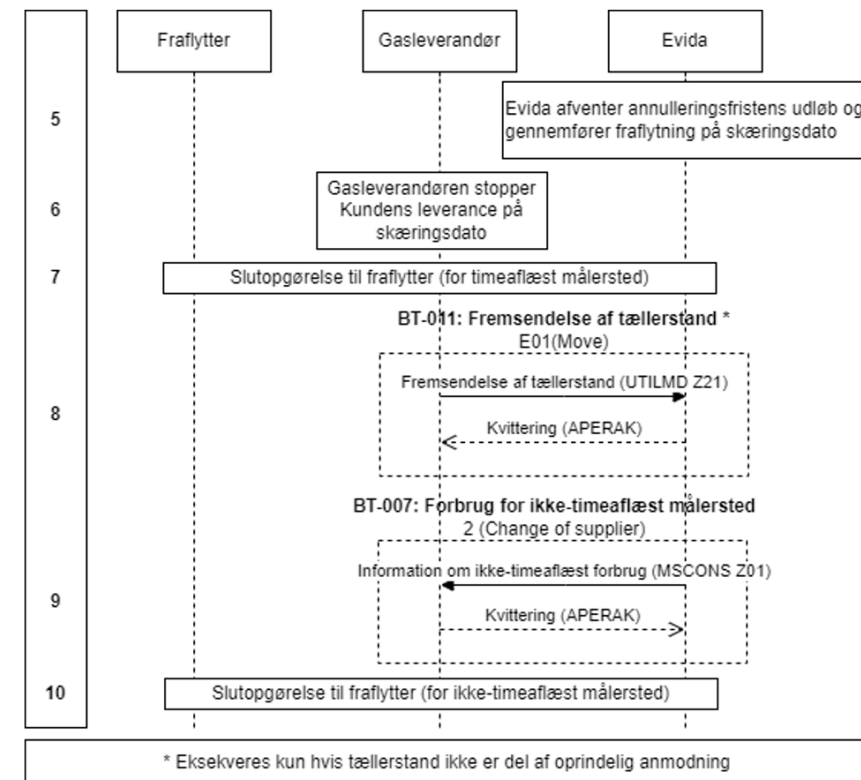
Fraflytter

Gasleverandør

Evida

5

Evida afventer annulleringsfristens udløb og gennemfører fraflytning på skæringsdato

6

Gasleverandøren stopper Kundens leverance på skæringsdato

7

Slutopgørelse til fraflytter (for timeaflæst målersted)

BT-011: Fremsendelse af tællerstand *
E01(Move)

8

Fremsendelse af tællerstand (UTILMD Z21)

Kvittering (APERAK)

BT-007: Forbrug for ikke-timeaflæst målersted
2 (Change of supplier)

9

Information om ikke-timeaflæst forbrug (MSCONS Z01)

Kvittering (APERAK)

10

Slutopgørelse til fraflytter (for ikke-timeaflæst målersted)

* Eksekveres kun hvis tællerstand ikke er del af oprindelig anmodning